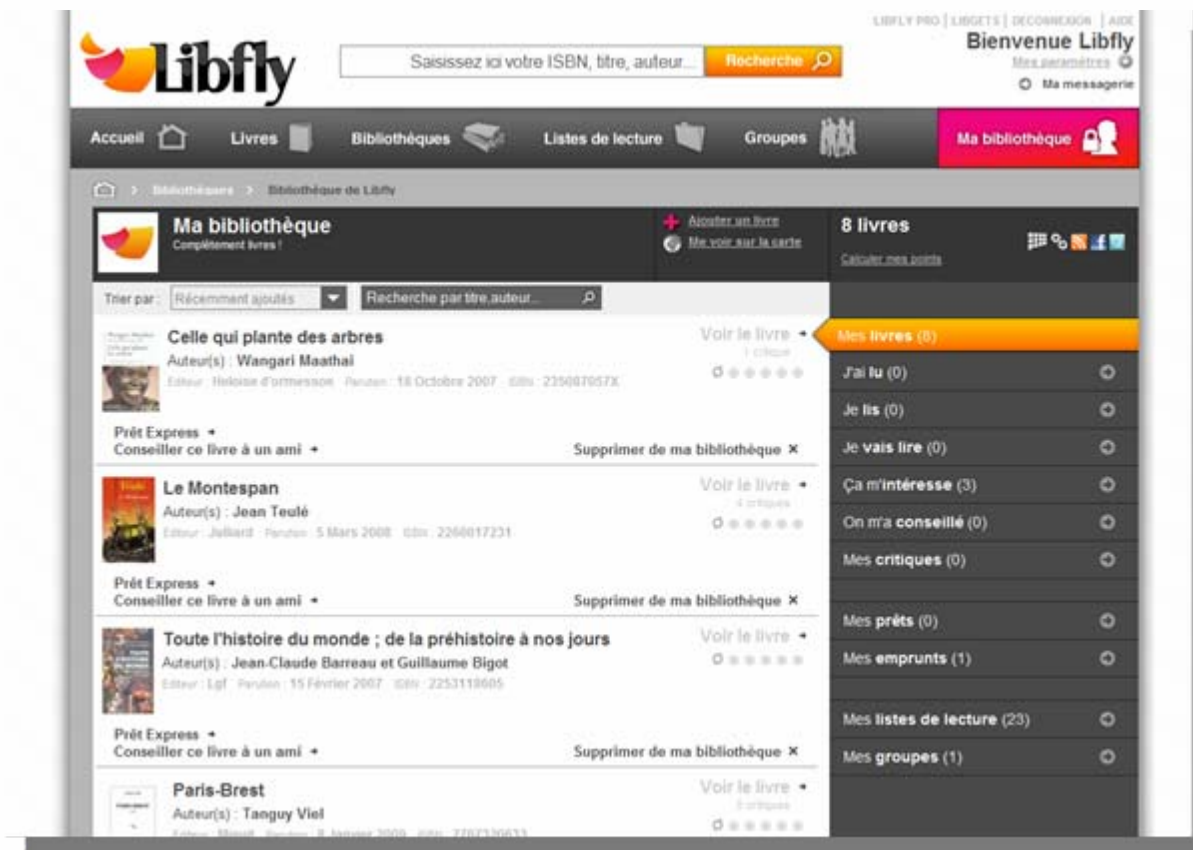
Libfly

Saisissez ici votre ISBN, titre, auteur... Recherche

LIBFLY PRO | LIBGETS | DECONNEXION | AIDE
Bienvenue Libfly
Mes paramètres
Ma messagerie

Accueil Livres Bibliothèques Listes de lecture Groupes Ma bibliothèque

Bibliothèques > Bibliothèque de Libfly

Ma bibliothèque
Complètement livres !

Ajouter un livre
Me voir sur la carte

8 livres
Calculer mes points

Trier par : Récemment ajoutés
Recherche par titre,auteur...

Celle qui plante des arbres
Auteur(s) : Wangari Maathai
Editeur : Heloise d'ormesson Parution : 18 Octobre 2007 ISBN : 235087057X
Voir le livre
1 critique
Prêt Express
Conseiller ce livre à un ami
Supprimer de ma bibliothèque ×

Le Montespan
Auteur(s) : Jean Teulé
Editeur : Julliard Parution : 5 Mars 2008 ISBN : 2260017231
Voir le livre
4 critiques
Prêt Express
Conseiller ce livre à un ami
Supprimer de ma bibliothèque ×

Toute l'histoire du monde ; de la préhistoire à nos jours
Auteur(s) : Jean-Claude Barreau et Guillaume Bigot
Editeur : Lgf Parution : 15 Février 2007 ISBN : 2253118605
Voir le livre
Prêt Express
Conseiller ce livre à un ami
Supprimer de ma bibliothèque ×

Paris-Brest
Auteur(s) : Tanguy Viel
Editeur : Minuit Parution : 8 Janvier 2009 ISBN : 2707320633
Voir le livre
5 critiques

Mes livres (8)
J'ai lu (0)
Je lis (0)
Je vais lire (0)
Ça m'intéresse (3)
On m'a conseillé (0)
Mes critiques (0)
Mes prêts (0)
Mes emprunts (1)
Mes listes de lecture (23)
Mes groupes (1)